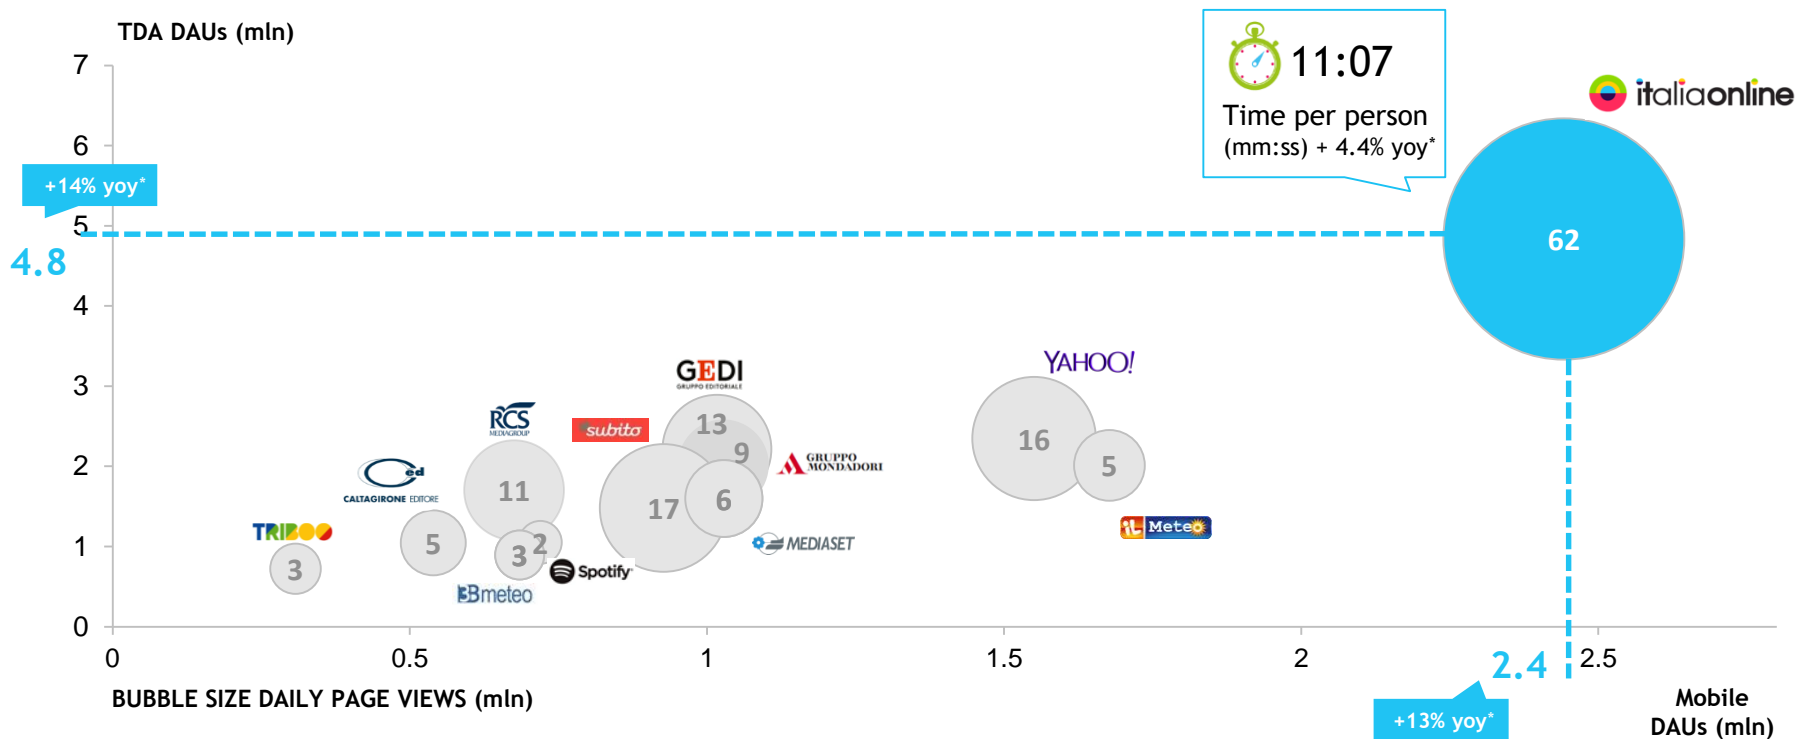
TDA DAUs (mln)

11:07
Time per person (mm:ss) + 4.4% yoy*

italiaonline

7
6
+14% yoy*
5
4.8
4
3
2
1
0

62

YAHOO!
16
5
iL Meteo

GEDI
GRUPPO EDITORIALE
13
9
GRUPPO MONDADORI
subito
RCS MEDIAGROUP
11
17
6
MEDIASET
CED CALTAGIRONE EDITORE
TRIBOO
3
5
3
2
Spotify
3Bmeteo

0
0.5
1
1.5
2
2.4
2.5

BUBBLE SIZE DAILY PAGE VIEWS (mln)

+13% yoy*

Mobile DAUs (mln)